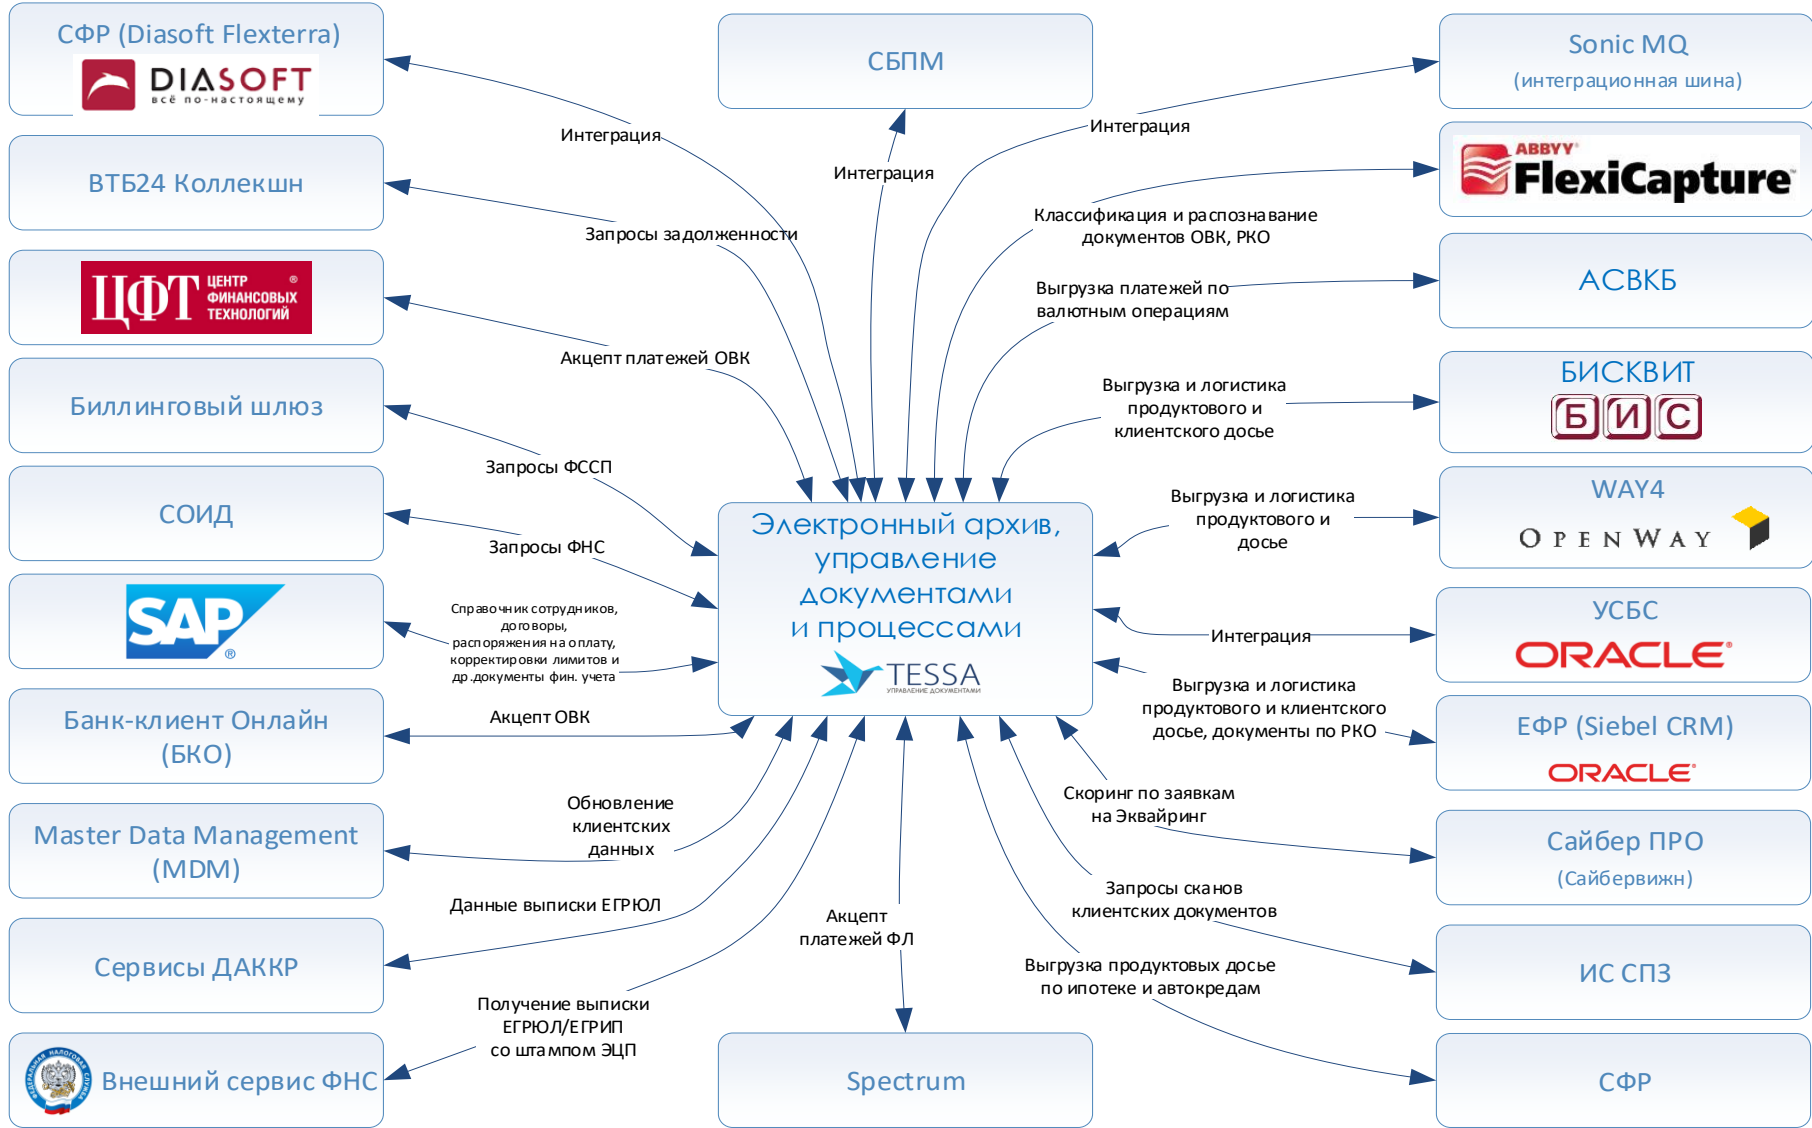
СФР (Diasoft Flexterra)
DIASOFT
всё по-настоящему

ВТБ24 Коллекшн

ЦФТ ЦЕНТР ФИНАНСОВЫХ ТЕХНОЛОГИЙ

Биллинговый шлюз

СОИД

SAP

Банк-клиент Онлайн (БКО)

Master Data Management (MDM)

Сервисы ДАККР

Внешний сервис ФНС

СБПМ

Электронный архив, управление документами и процессами
TESSA
УПРАВЛЕНИЕ ДОКУМЕНТАМИ

Spectrum

Sonic MQ
(интеграционная шина)

ABBYY FlexiCapture

АСВКБ

БИСКВИТ
БИС

WAY4
OPENWAY

УСБС
ORACLE

ЕФР (Siebel CRM)
ORACLE

Сайбер ПРО
(Сайбервижн)

ИС СПЗ

СФР

Интеграция

Запросы задолженности

Акцепт платежей ОВК

Запросы ФССП

Запросы ФНС

Справочник сотрудников, договоры, распоряжения на оплату, корректировки лимитов и др.документы фин. учета

Акцепт ОВК

Обновление клиентских данных

Данные выписки ЕГРЮЛ

Получение выписки ЕГРЮЛ/ЕГРИП со штампом ЭЦП

Интеграция

Акцепт платежей ФЛ

Интеграция

Классификация и распознавание документов ОВК, РКО

Выгрузка платежей по валютным операциям

Выгрузка и логистика продуктового и клиентского досье

Выгрузка и логистика продуктового и досье

Интеграция

Выгрузка и логистика продуктового и клиентского досье, документы по РКО

Скоринг по заявкам на Эквайринг

Запросы сканов клиентских документов

Выгрузка продуктовых досье по ипотеке и автокредам